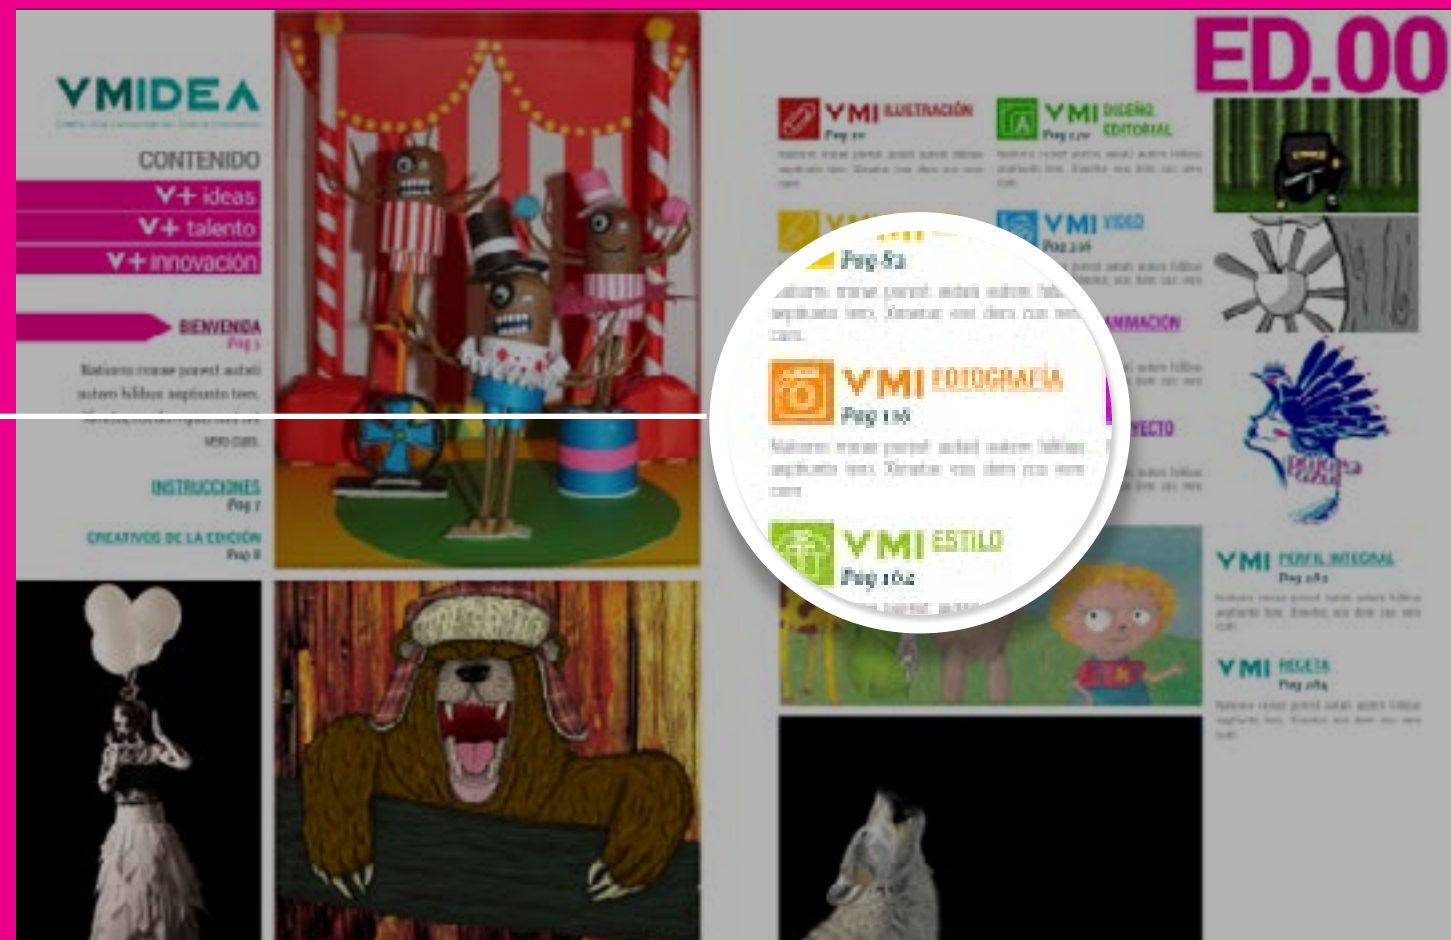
VMIDEA

CONTENIDO

V+ ideas

V+ talento

V+ innovación

BIENVENIDA
Pag 3

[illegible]

INSTRUCCIONES
Pag 7

CREATIVOS DE LA EDICIÓN
Pag 8

ED.00

VMI ILUSTRACIÓN
Pag 10

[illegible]

VMI DISEÑO EDITORIAL
Pag 170

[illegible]

VMI VIDEO
Pag 226

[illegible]

Pag 82

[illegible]

VMI FOTOGRAFÍA
Pag 126

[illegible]

VMI ESTILO
Pag 162

ANIMACIÓN

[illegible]

YECTO

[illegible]

VMI PERFIL INTEGRAL
Pag 282

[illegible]

VMI RECETA
Pag 284

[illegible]